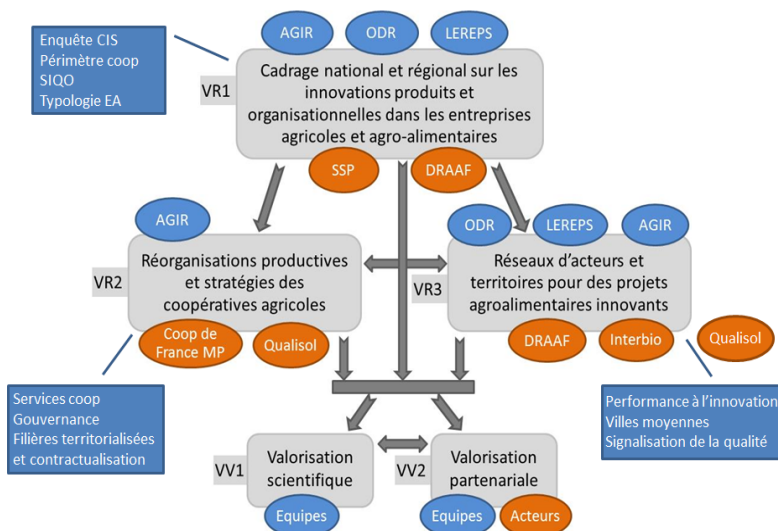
Enquête CIS
Périmètre coop
SIQO
Typologie EA

AGIR
ODR
LEREPS

VR1

Cadrage national et régional sur les innovations produits et organisationnelles dans les entreprises agricoles et agro-alimentaires

SSP
DRAAF

AGIR

ODR
LEREPS
AGIR

VR2

Réorganisations productives et stratégies des coopératives agricoles

VR3

Réseaux d'acteurs et territoires pour des projets agroalimentaires innovants

Coop de France MP
Qualisol

DRAAF
Interbio
Qualisol

Services coop
Gouvernance
Filières territorialisées et contractualisation

Performance à l'innovation
Villes moyennes
Signalisation de la qualité

VV1

Valorisation scientifique

VV2

Valorisation partenariale

Equipes
Equipes
Acteurs